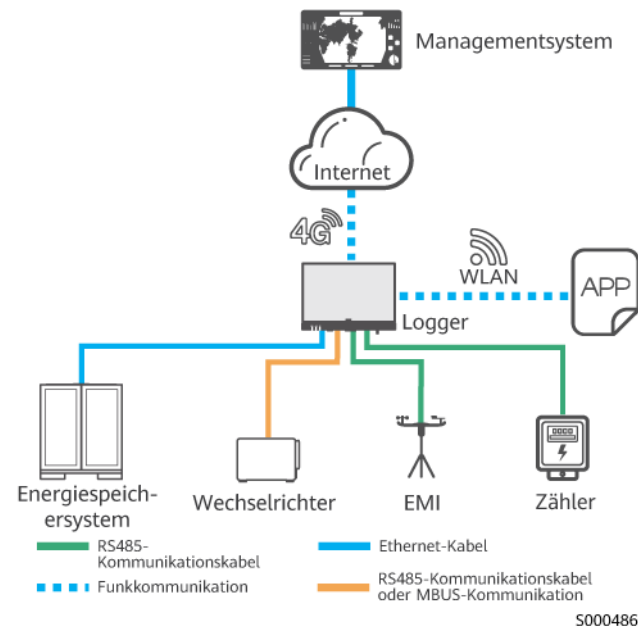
Managementsystem

Internet

4G

WLAN

APP

Logger

Energiespeichersystem

Wechselrichter

EMI

Zähler

RS485-Kommunikationskabel

Ethernet-Kabel

Funkkommunikation

RS485-Kommunikationskabel oder MBUS-Kommunikation

S000486